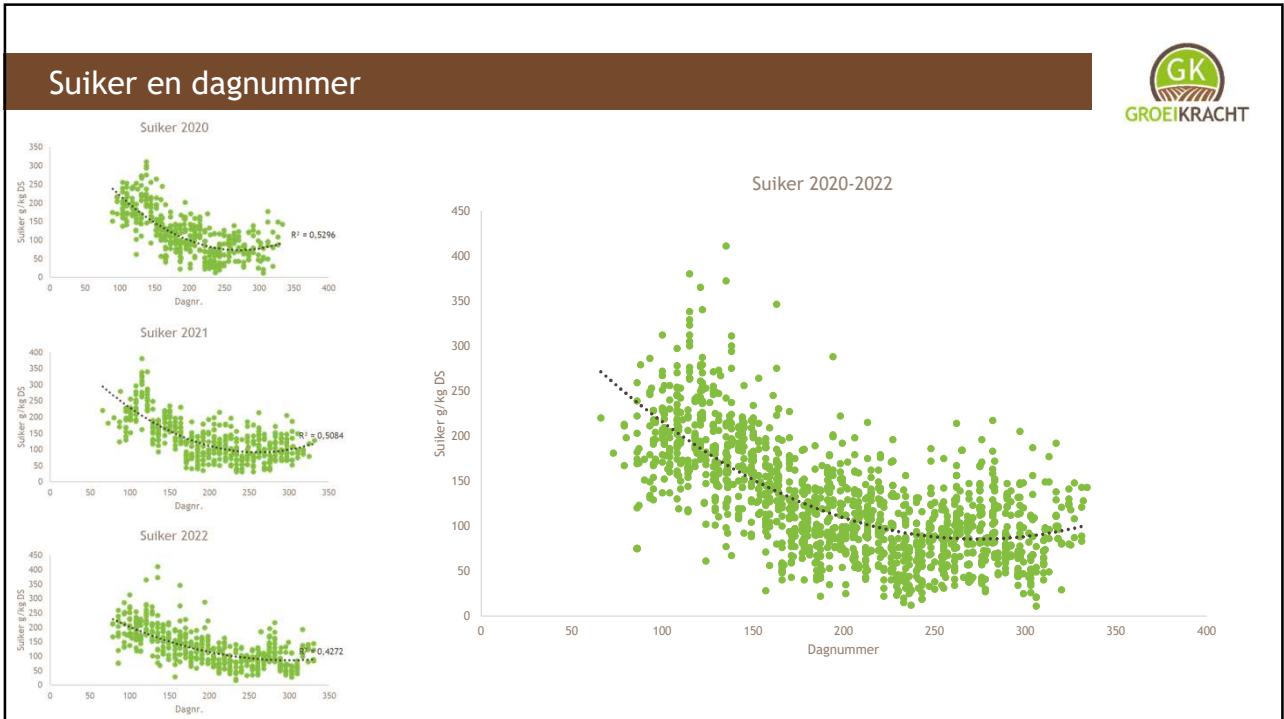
Suiker en dagnummer

GK
GROEIKRACHT

Suiker 2020
Suiker g/kg DS
350
300
250
200
150
100
50
0
0 50 100 150 200 250 300 350 400
Dagnr.
R² = 0,5296

Suiker 2021
Suiker g/kg DS
400
350
300
250
200
150
100
50
0
0 50 100 150 200 250 300 350
Dagnr.
R² = 0,5084

Suiker 2022
Suiker g/kg DS
450
400
350
300
250
200
150
100
50
0
0 50 100 150 200 250 300 350
Dagnr.
R² = 0,4272

Suiker 2020-2022
Suiker g/kg DS
450
400
350
300
250
200
150
100
50
0
0 50 100 150 200 250 300 350 400
Dagnummer